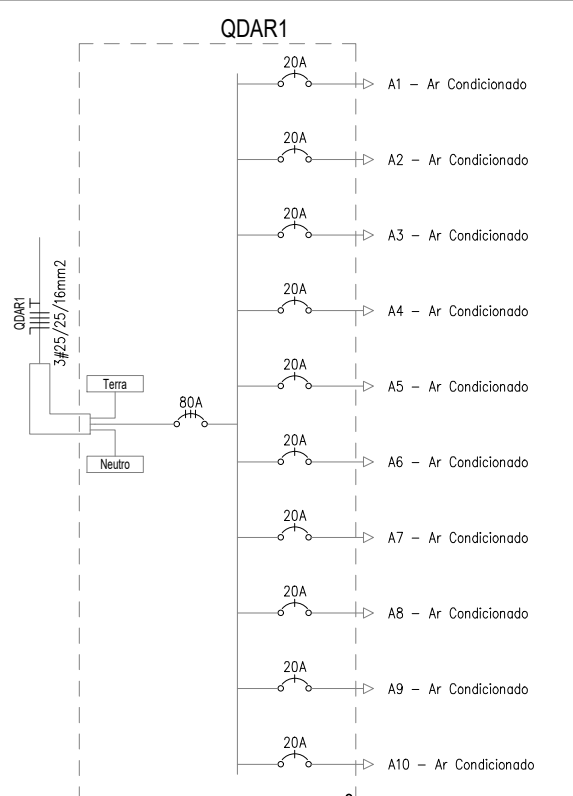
QDAR1

QDAR1
3#25/25/16mm2

Terra

Neutro

80A

20A
A1 – Ar Condicionado

20A
A2 – Ar Condicionado

20A
A3 – Ar Condicionado

20A
A4 – Ar Condicionado

20A
A5 – Ar Condicionado

20A
A6 – Ar Condicionado

20A
A7 – Ar Condicionado

20A
A8 – Ar Condicionado

20A
A9 – Ar Condicionado

20A
A10 – Ar Condicionado